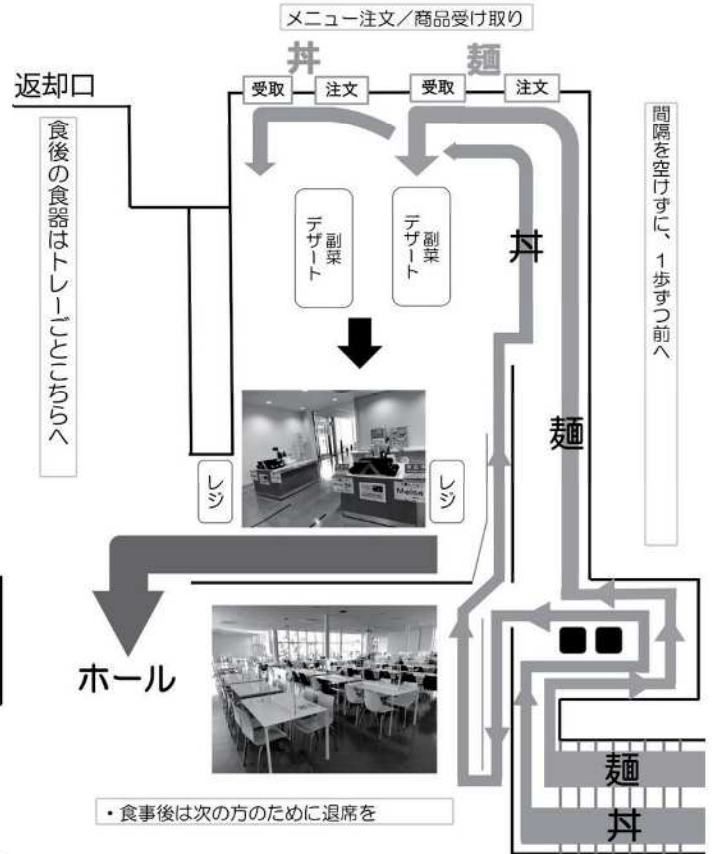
メニュー注文／商品受け取り

丼

麺

返却口

受取

注文

受取

注文

食後の食器はトレーごとこちらへ

副菜
デザート

副菜
デザート

丼

間隔を空けずに、1歩ずつ前へ

麺

レジ

レジ

ホール

麺

丼

・食事後は次の方のために退席を